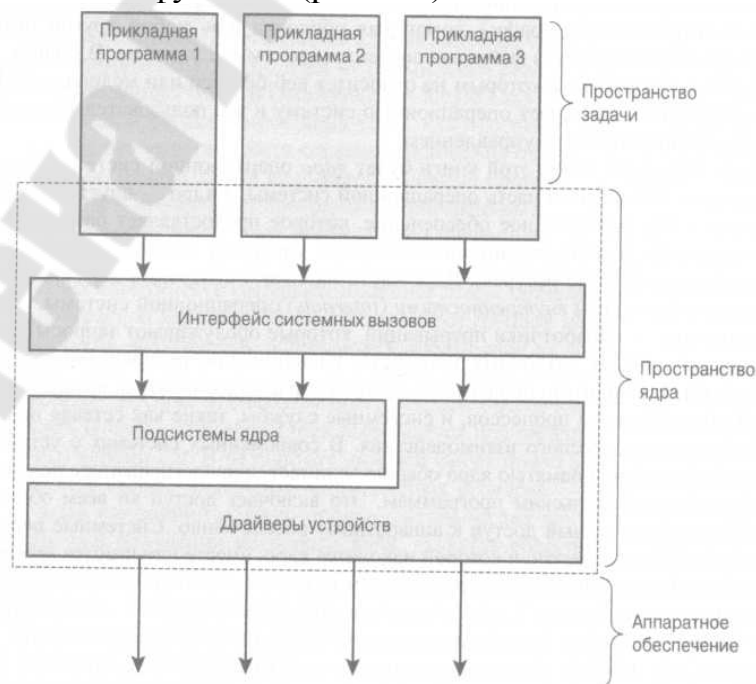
Прикладная программа 1

Прикладная программа 2

Прикладная программа 3

Пространство задачи

Интерфейс системных вызовов

Подсистемы ядра

Драйверы устройств

Пространство ядра

Аппаратное обеспечение